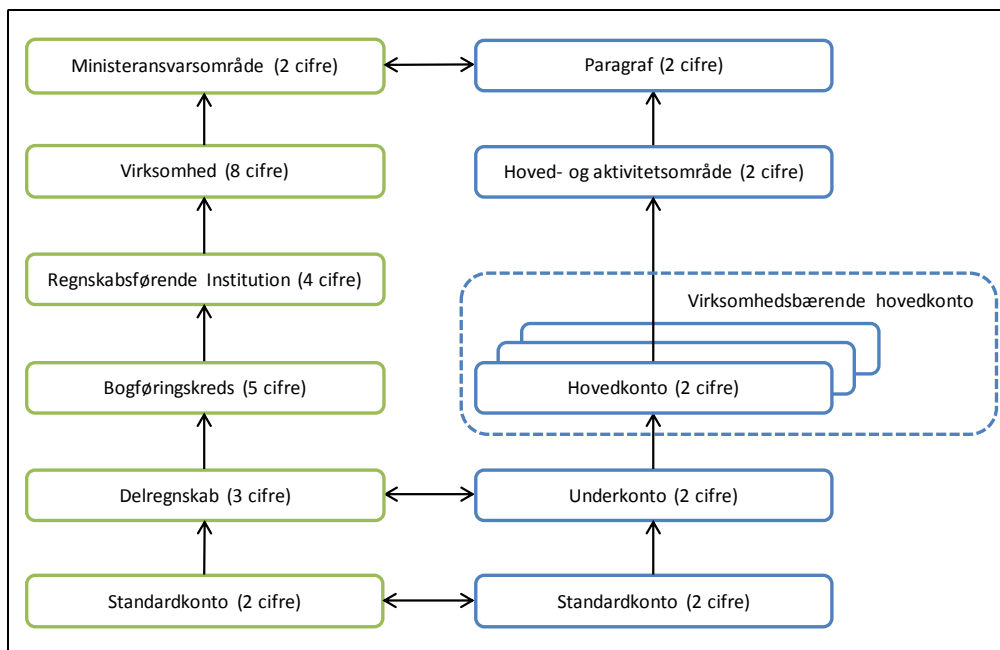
Ministeransvarsområde (2 cifre)

Paragraf (2 cifre)

Virksomhed (8 cifre)

Hoved- og aktivitetsområde (2 cifre)

Regnskabsførende Institution (4 cifre)

Virksomhedsbærende hovedkonto

Bogføringskreds (5 cifre)

Hovedkonto (2 cifre)

Delregnskab (3 cifre)

Underkonto (2 cifre)

Standardkonto (2 cifre)

Standardkonto (2 cifre)